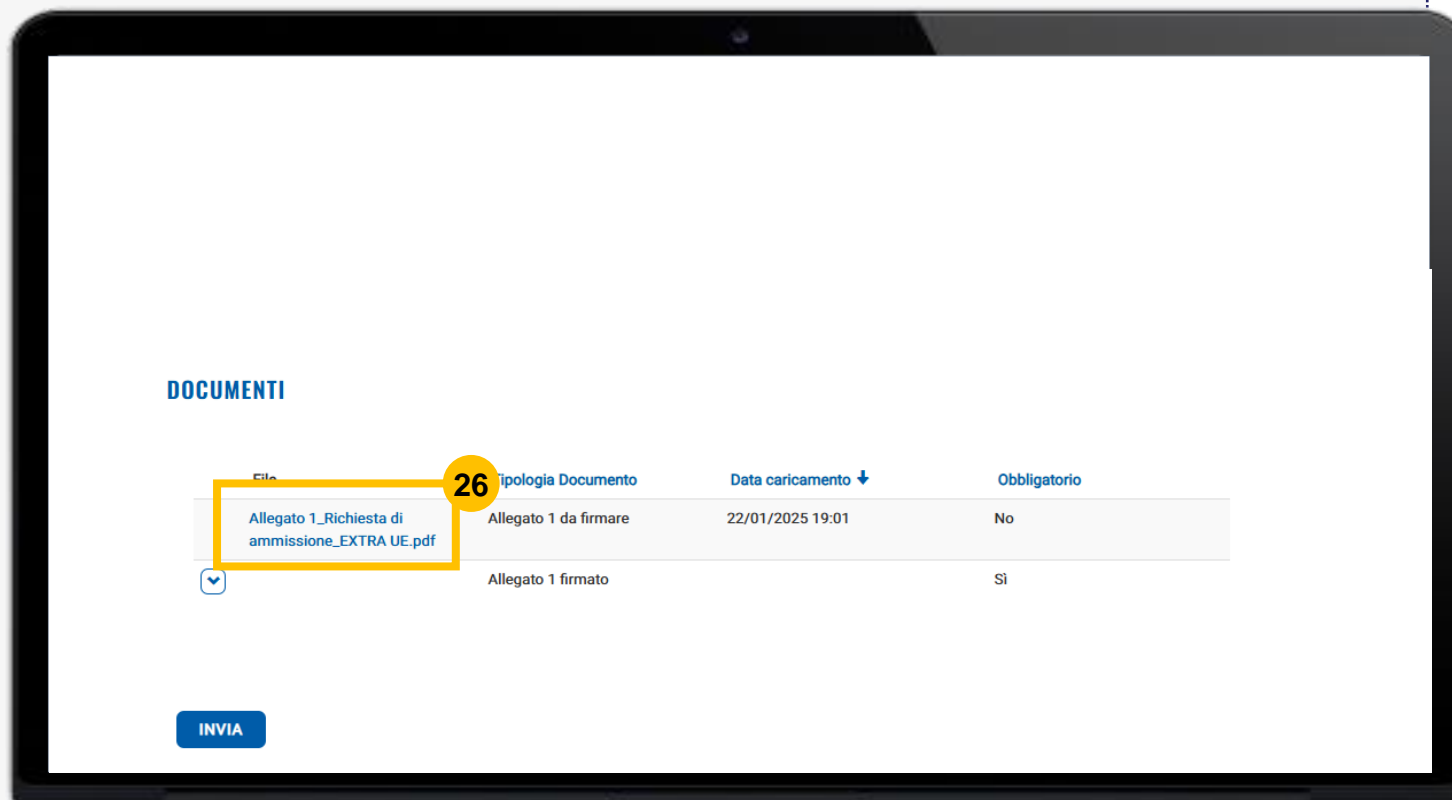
DOCUMENTI

| File | Tipologia Documento | Data caricamento | Obbligatorio |
|---|---|---|---|
| Allegato 1_Richiesta di ammissione_EXTRA UE.pdf | Allegato 1 da firmare | 22/01/2025 19:01 | No |
| | Allegato 1 firmato | | Sì |

26

INVIA